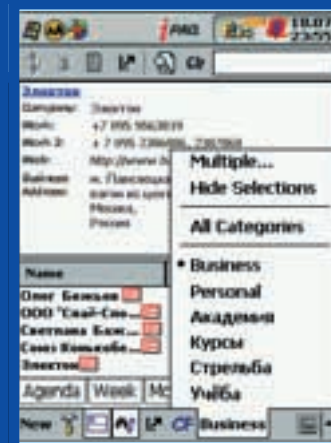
iPRO

Электон
Category: Электон
Work: +7 095 9563819
Work 2: +7 095 2386086, 2387868
Web: http://www.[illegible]
Business Address: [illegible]
Москва, Россия

Name
Олег Белкин
ООО "Скай-Сно...
Светлана Бем...
Союз Компьюте...
Электон

Agenda
Week
Mo

New
CF
Business

Multiple...
Hide Selections
All Categories
• Business
Personal
Академия
Курсы
Стрельба
Учёба